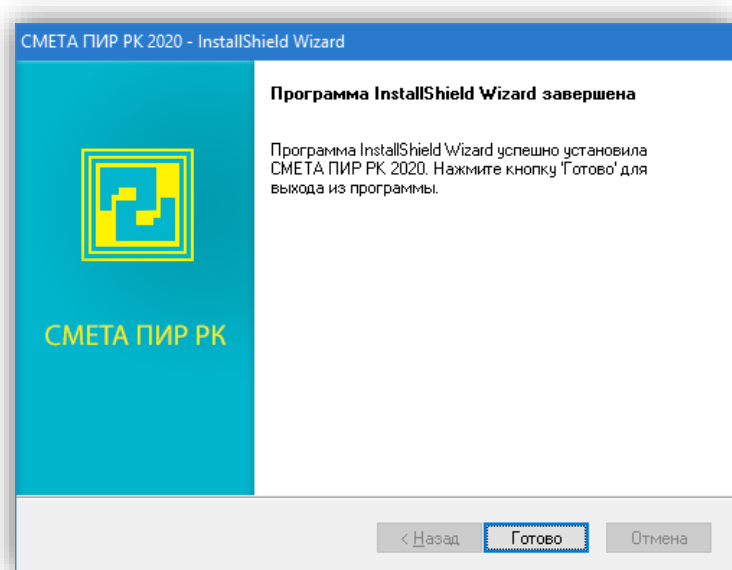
СМЕТА ПИР РК 2020 - InstallShield Wizard

СМЕТА ПИР РК

Программа InstallShield Wizard завершена

Программа InstallShield Wizard успешно установила СМЕТА ПИР РК 2020. Нажмите кнопку 'Готово' для выхода из программы.

< Назад

Готово

Отмена